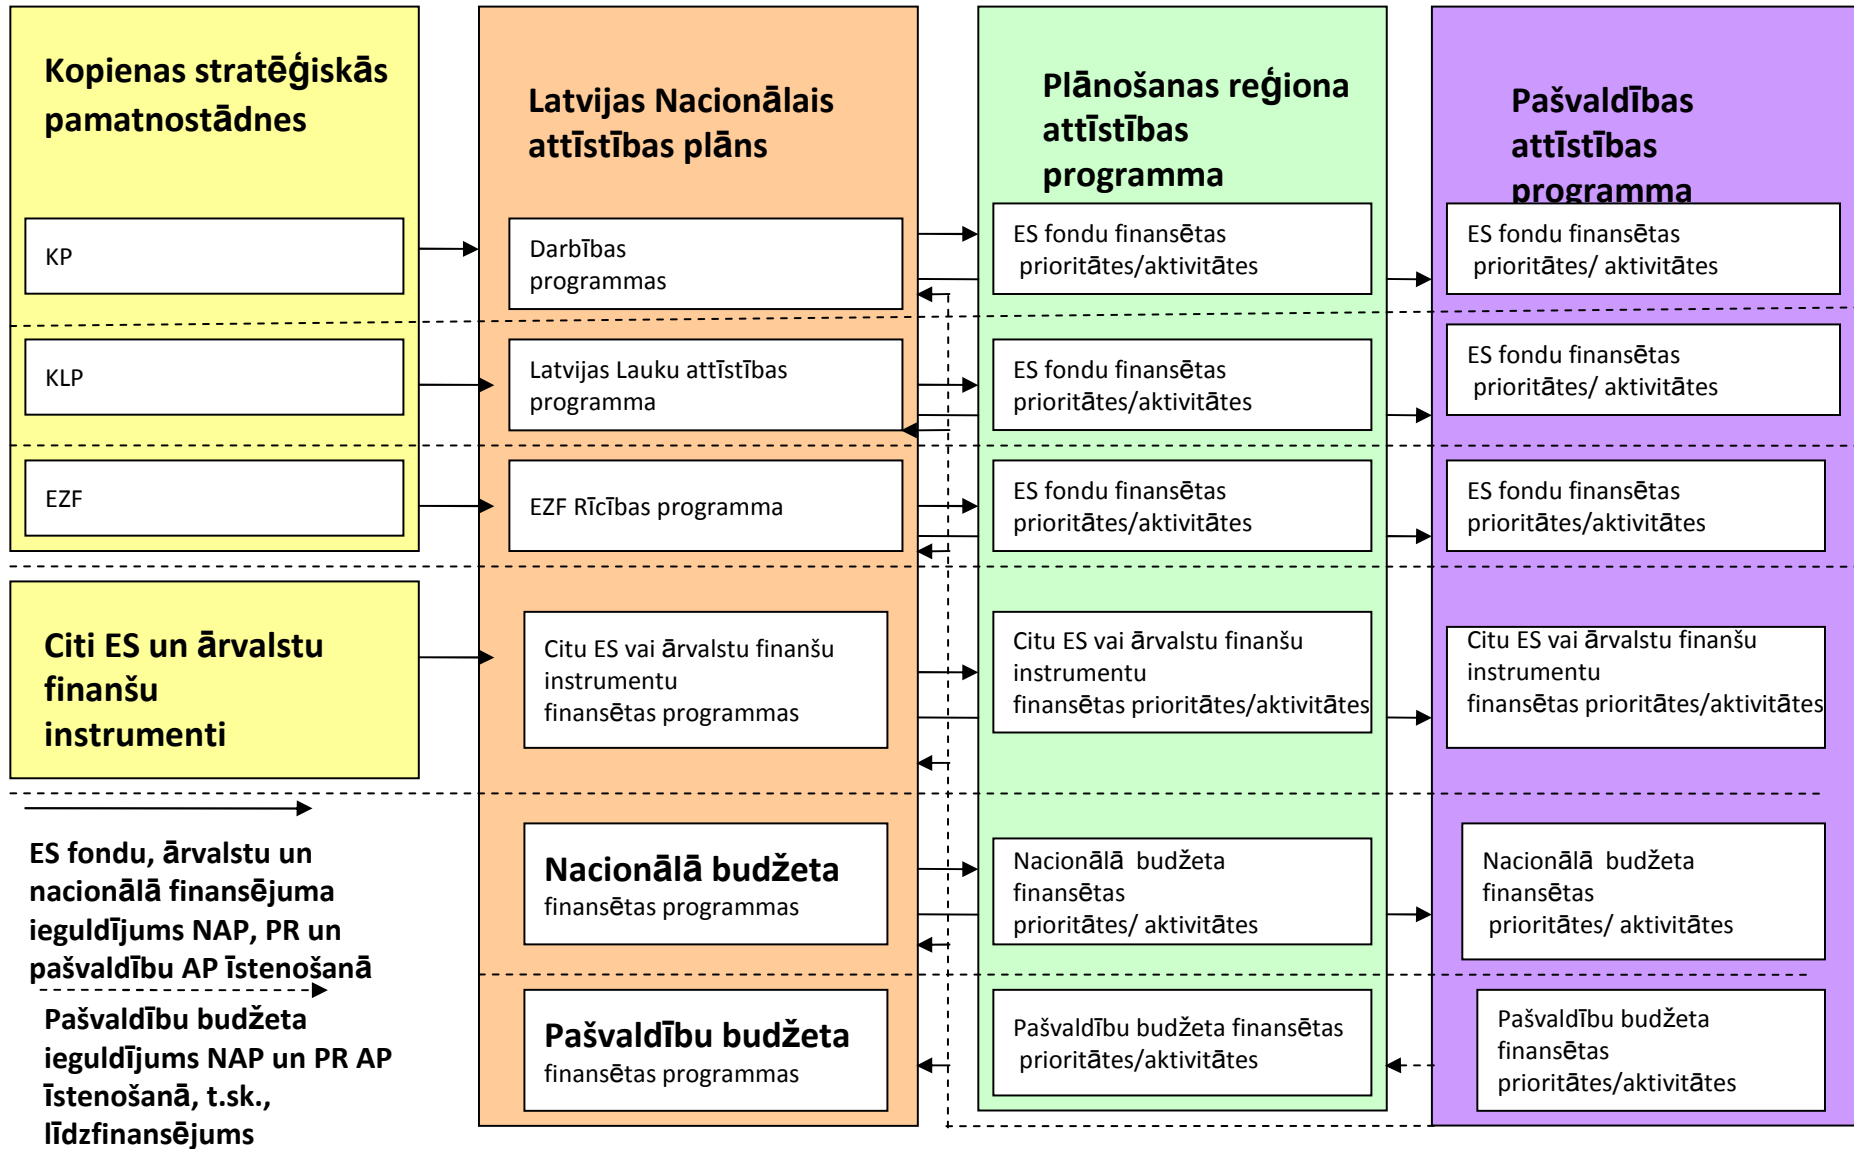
Kopienas stratēģiskās pamatnostādnes

KP

KLP

EZF

Citi ES un ārvalstu finanšu instrumenti

ES fondu, ārvalstu un nacionālā finansējuma ieguldījums NAP, PR un pašvaldību AP īstenošanā

Pašvaldību budžeta ieguldījums NAP un PR AP īstenošanā, t.sk., līdzfinansējums

Latvijas Nacionālais attīstības plāns

Darbības programmas

Latvijas Lauku attīstības programma

EZF Rīcības programma

Citu ES vai ārvalstu finanšu instrumentu finansētas programmas

Nacionālā budžeta finansētas programmas

Pašvaldību budžeta finansētas programmas

Plānošanas reģiona attīstības programma

ES fondu finansētas prioritātes/aktivitātes

ES fondu finansētas prioritātes/aktivitātes

ES fondu finansētas prioritātes/aktivitātes

Citu ES vai ārvalstu finanšu instrumentu finansētas prioritātes/aktivitātes

Nacionālā budžeta finansētas prioritātes/ aktivitātes

Pašvaldību budžeta finansētas prioritātes/aktivitātes

Pašvaldības attīstības programma

ES fondu finansētas prioritātes/ aktivitātes

ES fondu finansētas prioritātes/ aktivitātes

ES fondu finansētas prioritātes/aktivitātes

Citu ES vai ārvalstu finanšu instrumentu finansētas prioritātes/aktivitātes

Nacionālā budžeta finansētas prioritātes/ aktivitātes

Pašvaldību budžeta finansētas prioritātes/aktivitātes